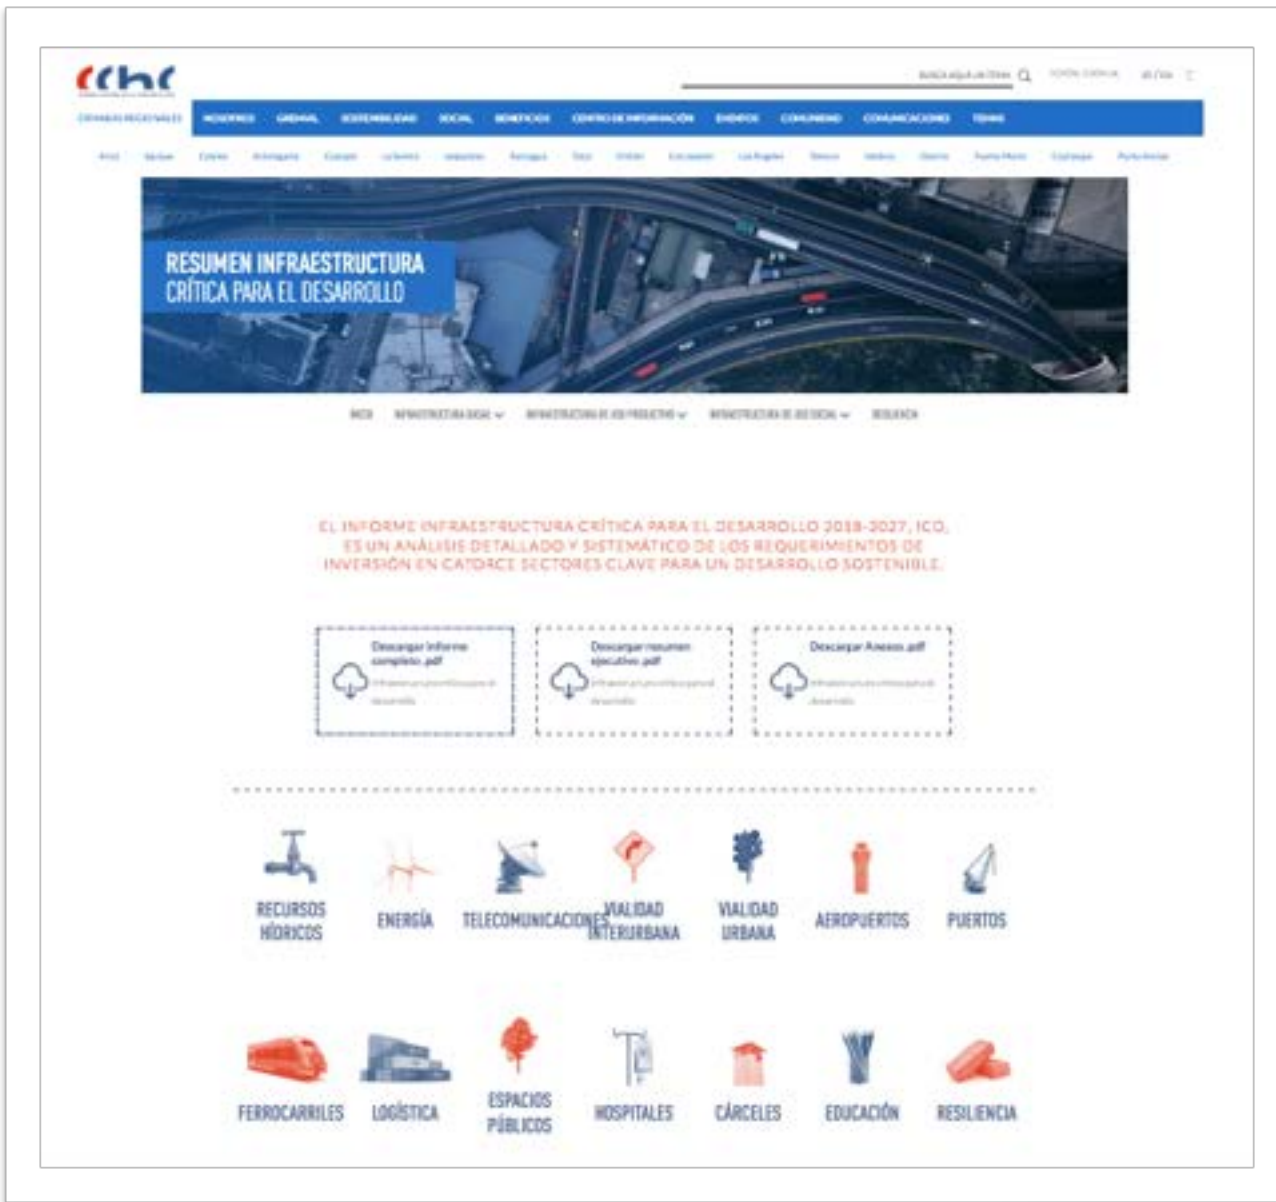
cchc

CÁMARAS REGIONALES NOSOTROS GREMIAL SOSTENIBILIDAD SOCIAL BENEFICIOS CENTRO DE INFORMACIÓN EVENTOS COMUNIDAD COMUNICACIONES TEMAS

RESUMEN INFRAESTRUCTURA CRÍTICA PARA EL DESARROLLO

INICIO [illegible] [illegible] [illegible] RESILIENCIA

EL INFORME INFRAESTRUCTURA CRÍTICA PARA EL DESARROLLO 2018-2027, ICD, ES UN ANÁLISIS DETALLADO Y SISTEMÁTICO DE LOS REQUERIMIENTOS DE INVERSIÓN EN CATORCE SECTORES CLAVE PARA UN DESARROLLO SOSTENIBLE.

Descargar informe completo .pdf
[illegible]

Descargar resumen ejecutivo .pdf
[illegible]

Descargar Anexos .pdf
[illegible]

RECURSOS HÍDRICOS
ENERGÍA
TELECOMUNICACIONES
VIALIDAD INTERURBANA
VIALIDAD URBANA
AEROPUERTOS
PUERTOS

FERROCARRILES
LOGÍSTICA
ESPACIOS PÚBLICOS
HOSPITALES
CÁRCELES
EDUCACIÓN
RESILIENCIA